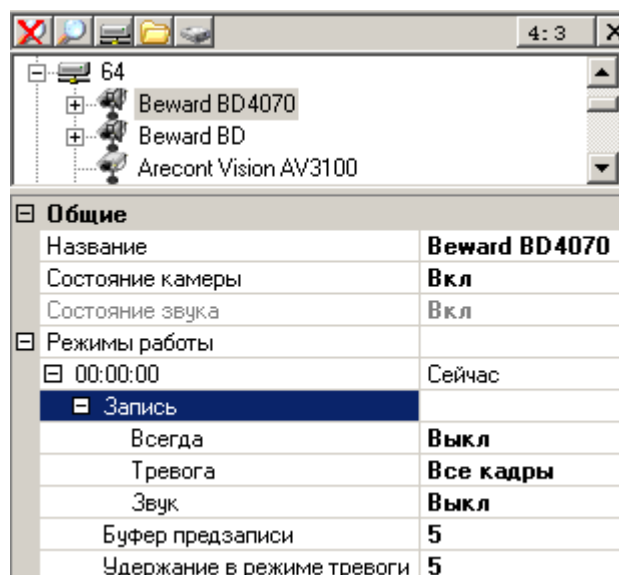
4:3

64
Beward BD4070
Beward BD
Arecont Vision AV3100

| Общие | |
|---|---|
| Название | Beward BD4070 |
| Состояние камеры | Вкл |
| Состояние звука | Вкл |
| Режимы работы | |
| 00:00:00 | Сейчас |
| Запись | |
| Всегда | Выкл |
| Тревога | Все кадры |
| Звук | Выкл |
| Буфер предзаписи | 5 |
| Удержание в режиме тревоги | 5 |